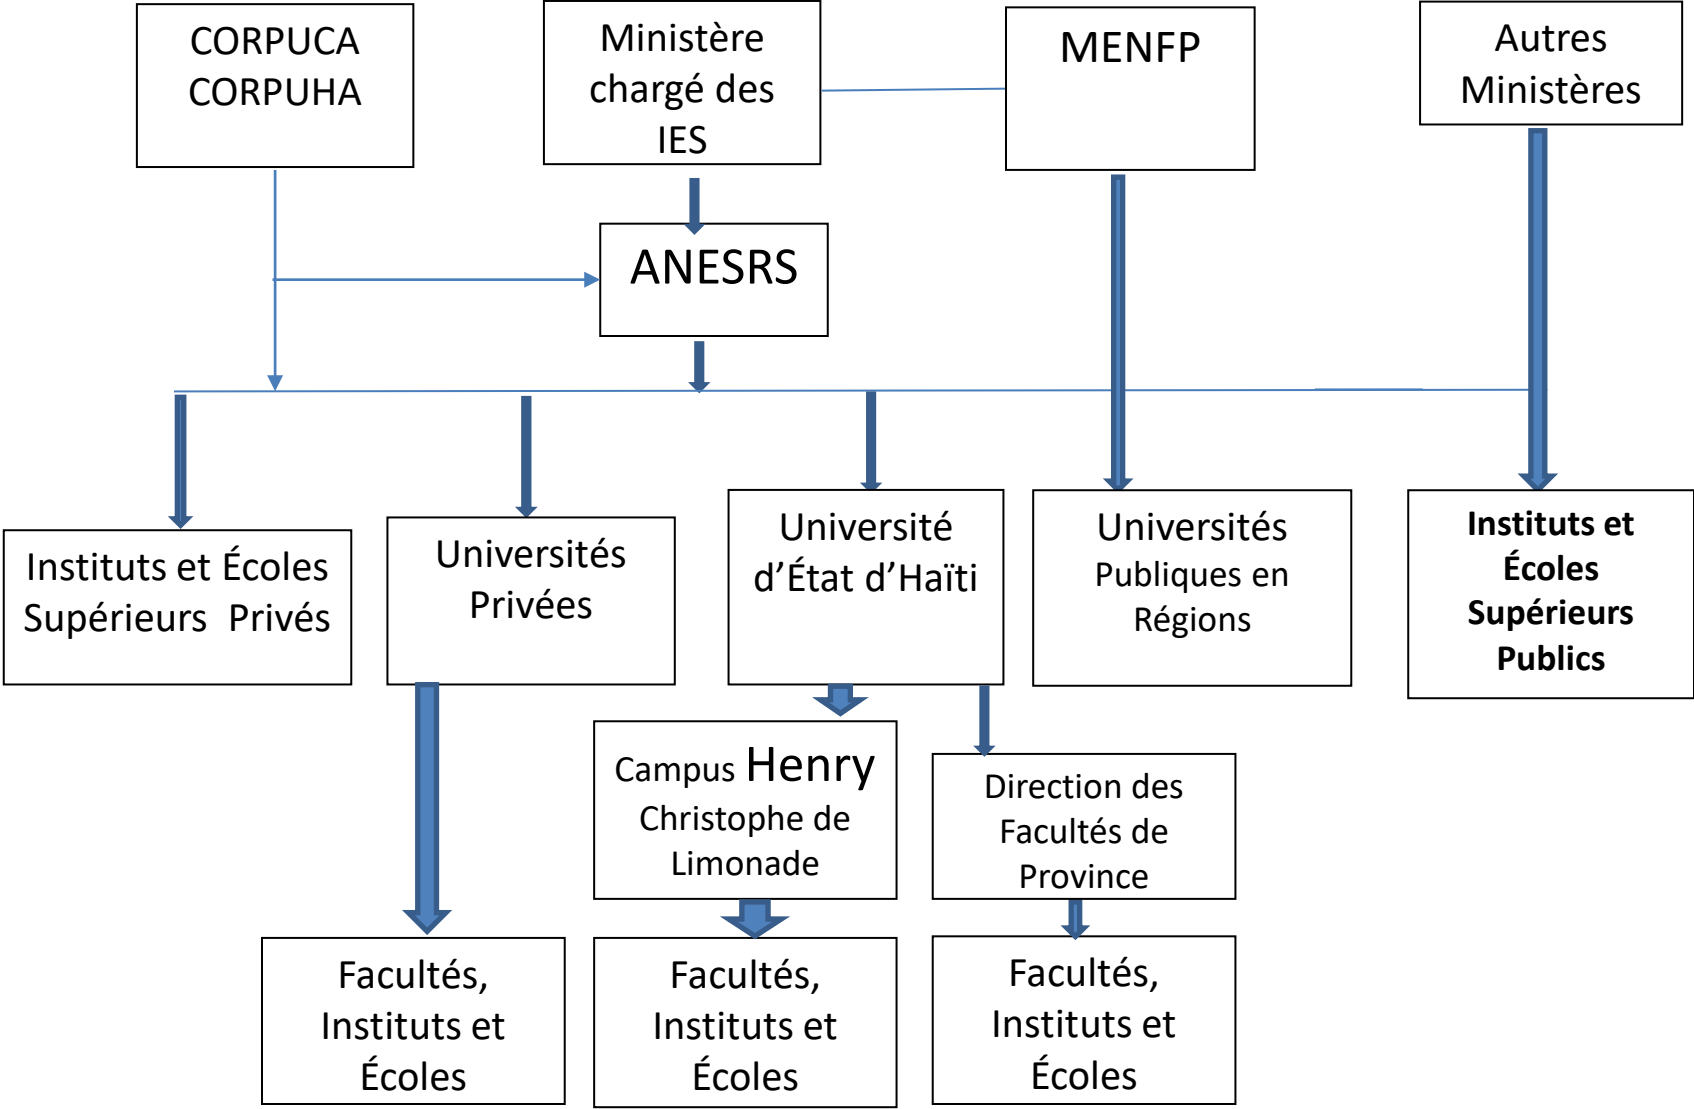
CORPUCA
CORPUHA

Ministère chargé des IES

MENFP

Autres Ministères

ANESRS

Instituts et Écoles Supérieurs Privés

Universités Privées

Université d'État d'Haïti

Universités Publiques en Régions

Instituts et Écoles Supérieurs Publics

Campus Henry Christophe de Limonade

Direction des Facultés de Province

Facultés, Instituts et Écoles

Facultés, Instituts et Écoles

Facultés, Instituts et Écoles